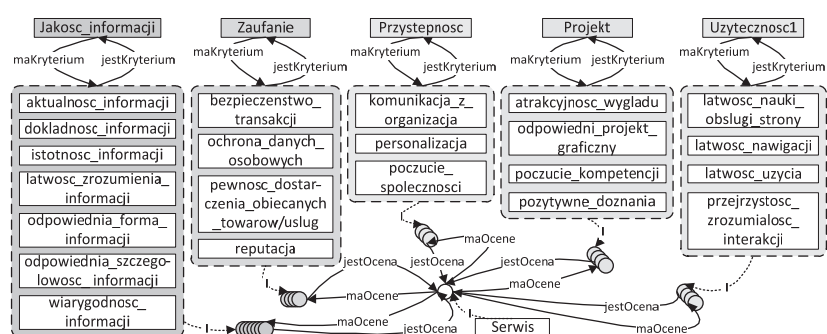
Jakosc_informacji
maKryterium jestKryterium
aktualnosc_informacji
dokladnosc_informacji
istotnosc_informacji
latwosc_zrozumienia_informacji
odpowiednia_forma_informacji
odpowiednia_szczegolowosc_informacji
wiarygodnosc_informacji

Zaufanie
maKryterium jestKryterium
bezpieczenstwo_transakcji
ochrona_danych_osobowych
pewnosc_dostarczenia_obiecanych_towarow/uslug
reputacja

Przystepnosc
maKryterium jestKryterium
komunikacja_z_organizacja
personalizacja
poczucie_spolecznosci

Projekt
maKryterium jestKryterium
atrakcyjnosc_wygladu
odpowiedni_projekt_graficzny
poczucie_kompetencji
pozytywne_doznania

Uzytecznosc1
maKryterium jestKryterium
latwosc_nauki_obslugi_strony
latwosc_nawigacji
latwosc_uzycia
przejrzystosc_zrozumialosc_interakcji

maOcene jestOcena maOcene jestOcena maOcene jestOcena maOcene jestOcena maOcene jestOcena
Serwis